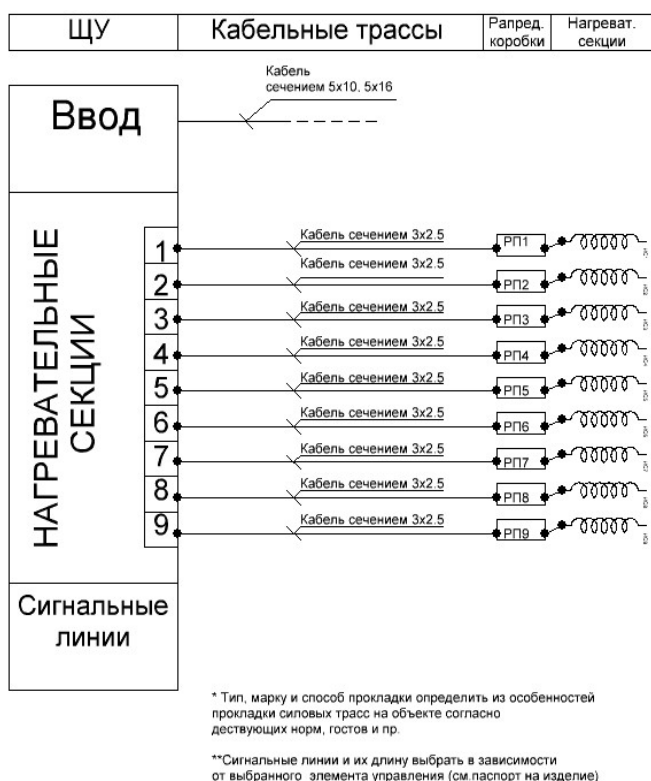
| ЩУ | Кабельные трассы | Рапред. коробки | Нагреват. секции |
|---|---|---|---|

Кабель сечением 5х10. 5х16

Ввод

НАГРЕВАТЕЛЬНЫЕ СЕКЦИИ

1 Кабель сечением 3х2.5 РП1
2 Кабель сечением 3х2.5 РП2
3 Кабель сечением 3х2.5 РП3
4 Кабель сечением 3х2.5 РП4
5 Кабель сечением 3х2.5 РП5
6 Кабель сечением 3х2.5 РП6
7 Кабель сечением 3х2.5 РП7
8 Кабель сечением 3х2.5 РП8
9 Кабель сечением 3х2.5 РП9

Сигнальные линии

* Тип, марку и способ прокладки определить из особенностей прокладки силовых трасс на объекте согласно дествующих норм, гостов и пр.

**Сигнальные линии и их длину выбрать в зависимости от выбранного элемента управления (см.паспорт на изделие)